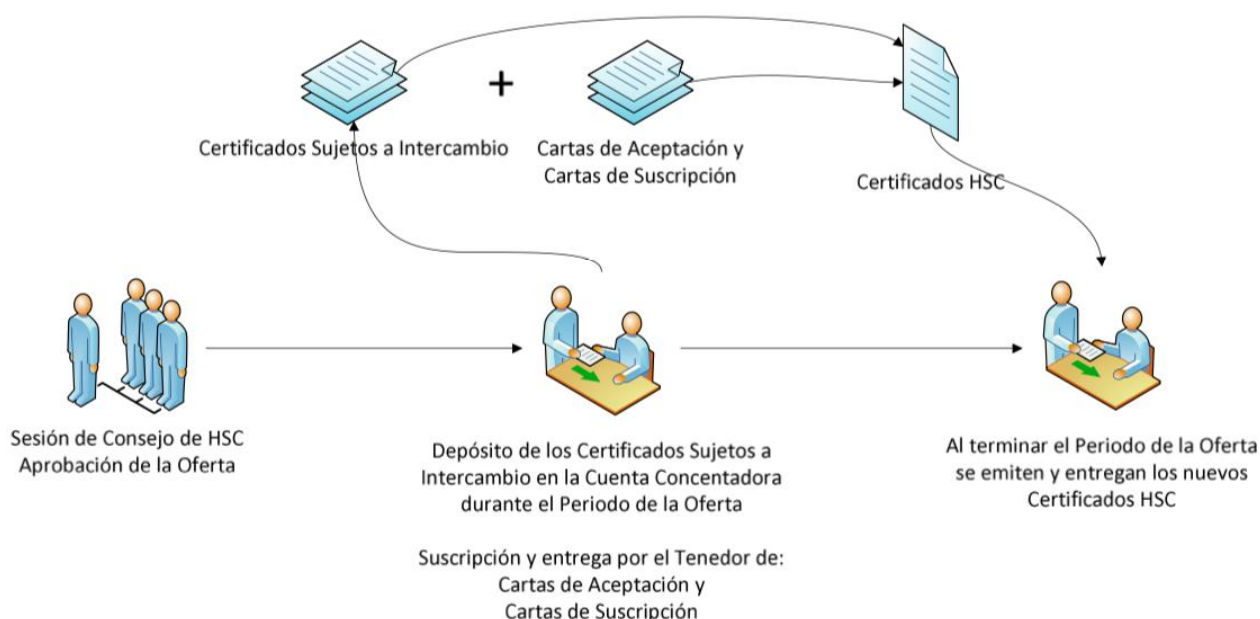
Certificados Sujetos a Intercambio

+

Cartas de Aceptación y Cartas de Suscripción

Certificados HSC

Sesión de Consejo de HSC
Aprobación de la Oferta

Depósito de los Certificados Sujetos a Intercambio en la Cuenta Concentadora durante el Periodo de la Oferta

Suscripción y entrega por el Tenedor de:
Cartas de Aceptación y
Cartas de Suscripción

Al terminar el Periodo de la Oferta se emiten y entregan los nuevos Certificados HSC